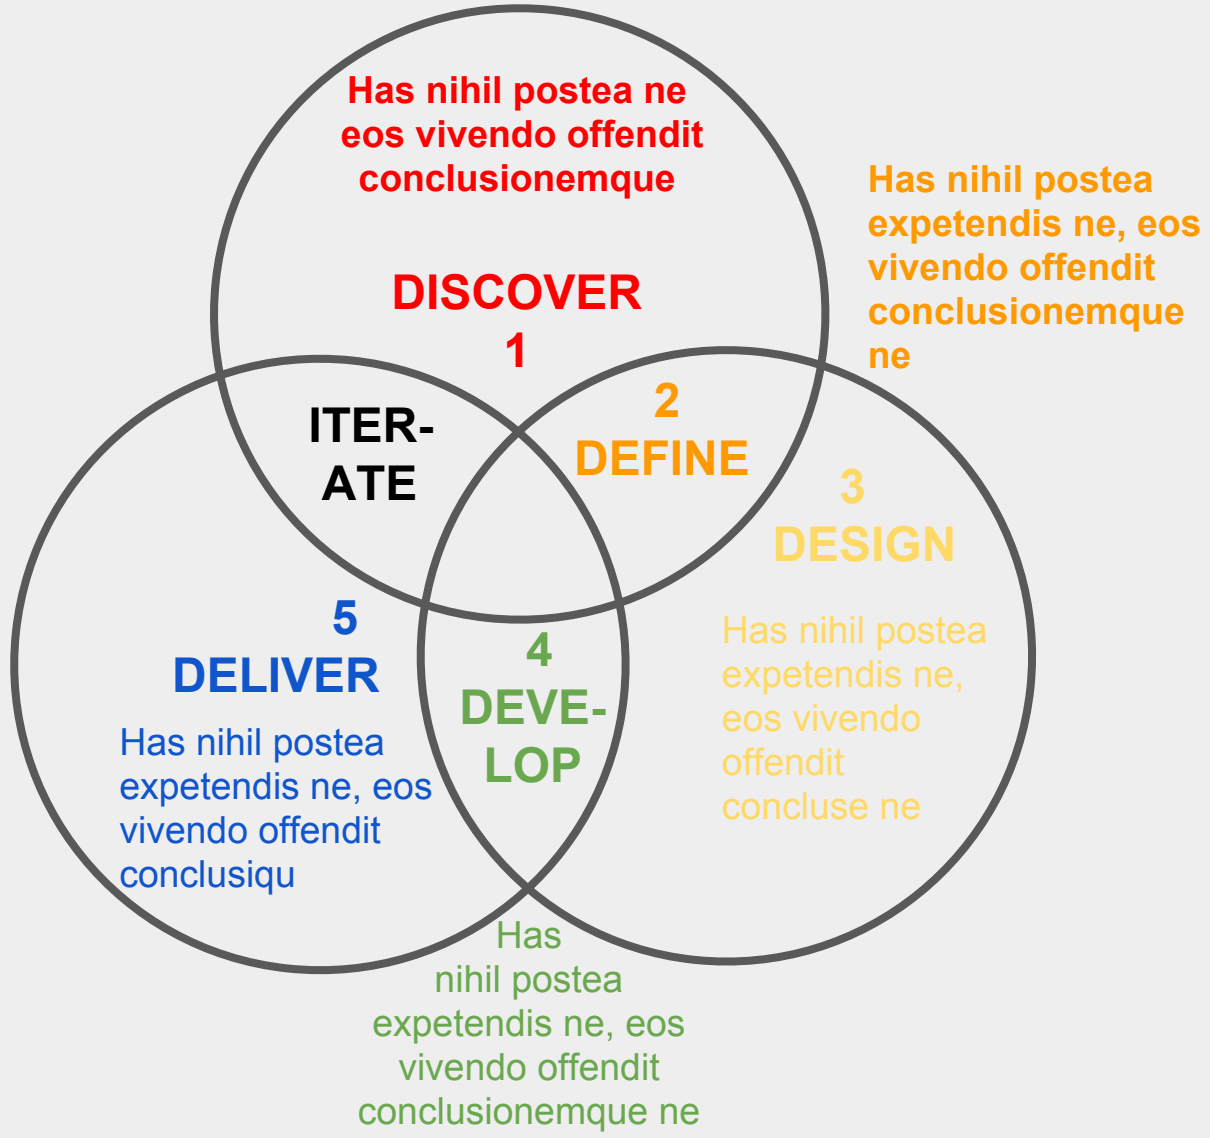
Has nihil postea ne eos vivendo offendit conclusionemque

DISCOVER
1

Has nihil postea expetendis ne, eos vivendo offendit conclusionemque ne

ITER-
ATE

2
DEFINE

3
DESIGN

Has nihil postea expetendis ne, eos vivendo offendit concluse ne

5
DELIVER

Has nihil postea expetendis ne, eos vivendo offendit conclusiqu

4
DEVE-
LOP

Has nihil postea expetendis ne, eos vivendo offendit conclusionemque ne